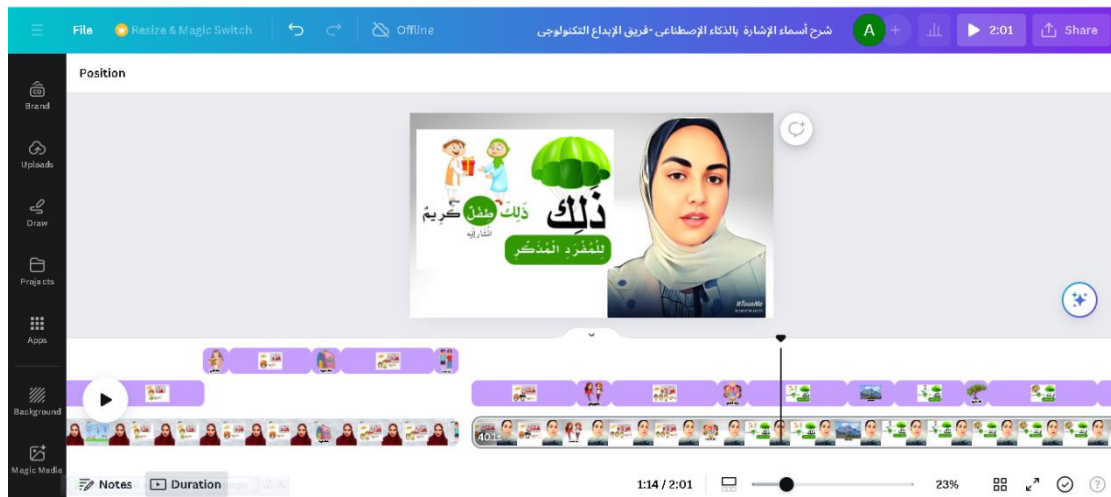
File Resize & Magic Switch Offline شرح أسماء الإشارة بالذكاء الإصطناعي -فريق الإبداع التكنولوجي A 2:01 Share

Brand
Uploads
Draw
Projects
Apps
Background
Magic Media

Position

ذَلِكَ
لِلْمُفْرَدِ الْمُذَكَّرِ
ذَلِكَ طِفْلٌ كَرِيمٌ
التشاركية

#ToonMe

40.1s

Notes Duration 1:14 / 2:01 23%